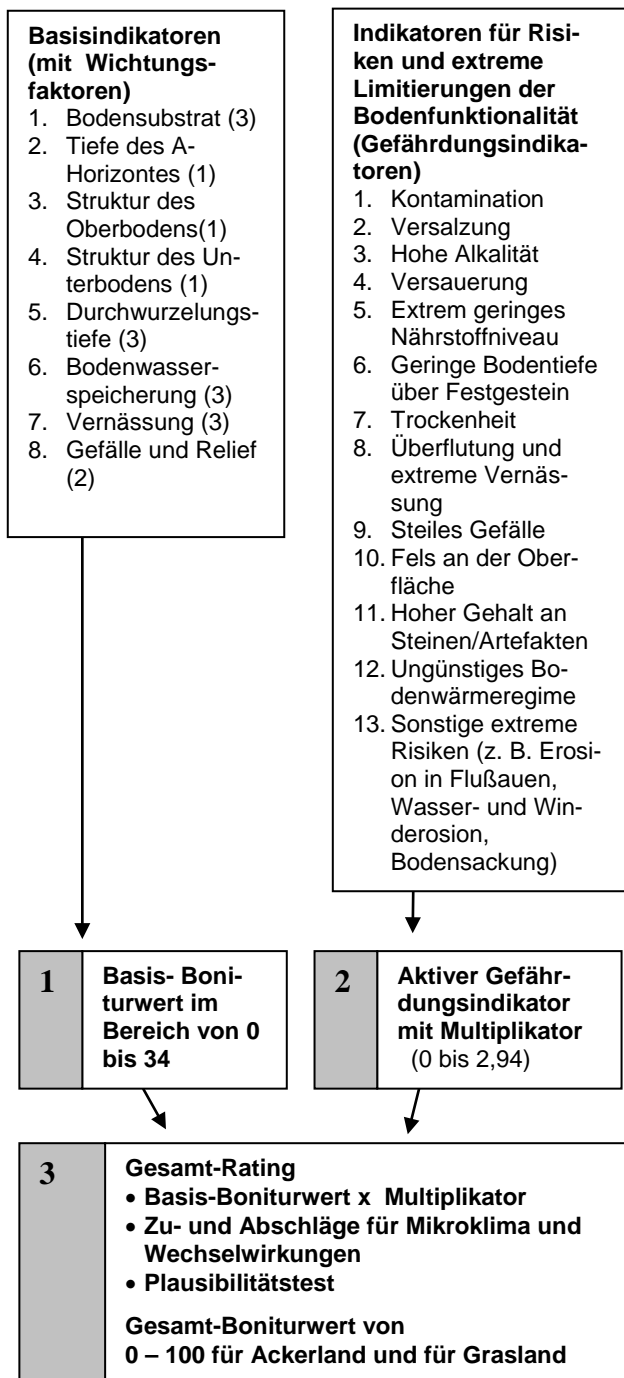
**Basisindikatoren (mit Wichtungsfaktoren)**
1. Bodensubstrat (3)
2. Tiefe des A-Horizontes (1)
3. Struktur des Oberbodens(1)
4. Struktur des Unterbodens (1)
5. Durchwurzelungstiefe (3)
6. Bodenwasserspeicherung (3)
7. Vernässung (3)
8. Gefälle und Relief (2)

**Indikatoren für Risiken und extreme Limitierungen der Bodenfunktionalität (Gefährdungsindikatoren)**
1. Kontamination
2. Versalzung
3. Hohe Alkalität
4. Versauerung
5. Extrem geringes Nährstoffniveau
6. Geringe Bodentiefe über Festgestein
7. Trockenheit
8. Überflutung und extreme Vernässung
9. Steiles Gefälle
10. Fels an der Oberfläche
11. Hoher Gehalt an Steinen/Artefakten
12. Ungünstiges Bodenwärmeregime
13. Sonstige extreme Risiken (z. B. Erosion in Flußauen, Wasser- und Winderosion, Bodensackung)

| **1** | **Basis- Boniturwert im Bereich von 0 bis 34** |
|---|---|

| **2** | **Aktiver Gefährdungsindikator mit Multiplikator** (0 bis 2,94) |
|---|---|

**3**

**Gesamt-Rating**
- **Basis-Boniturwert x Multiplikator**
- **Zu- und Abschläge für Mikroklima und Wechselwirkungen**
- **Plausibilitätstest**

**Gesamt-Boniturwert von 0 – 100 für Ackerland und für Grasland**